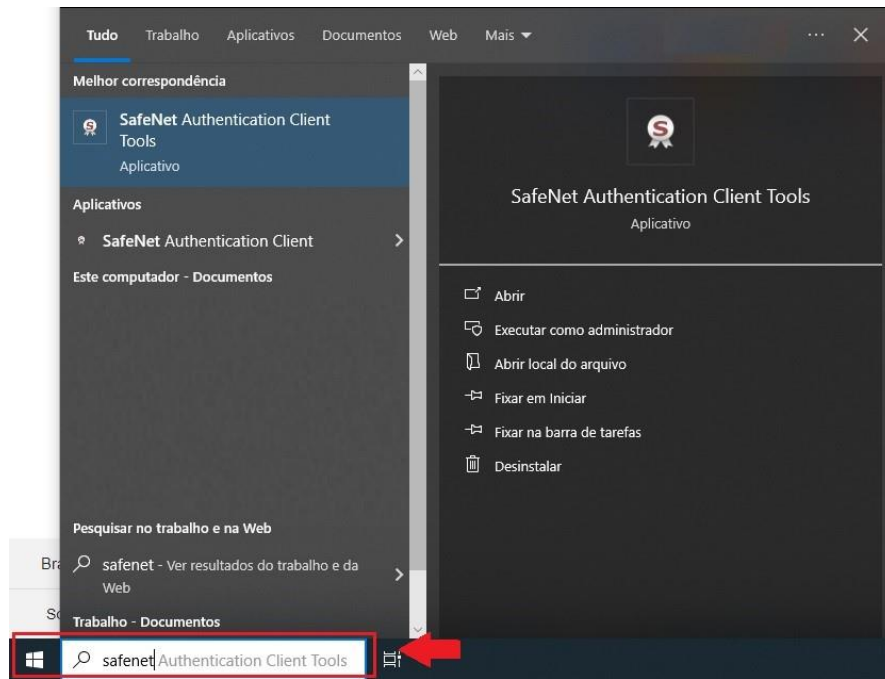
Tudo Trabalho Aplicativos Documentos Web Mais ▾ ··· ✕

Melhor correspondência

SafeNet Authentication Client Tools
Aplicativo

Aplicativos

SafeNet Authentication Client >

Este computador - Documentos

Pesquisar no trabalho e na Web

safenet - Ver resultados do trabalho e da Web >

Trabalho - Documentos

SafeNet Authentication Client Tools
Aplicativo

Abrir
Executar como administrador
Abrir local do arquivo
Fixar em Iniciar
Fixar na barra de tarefas
Desinstalar

Br
Sc

safenet Authentication Client Tools